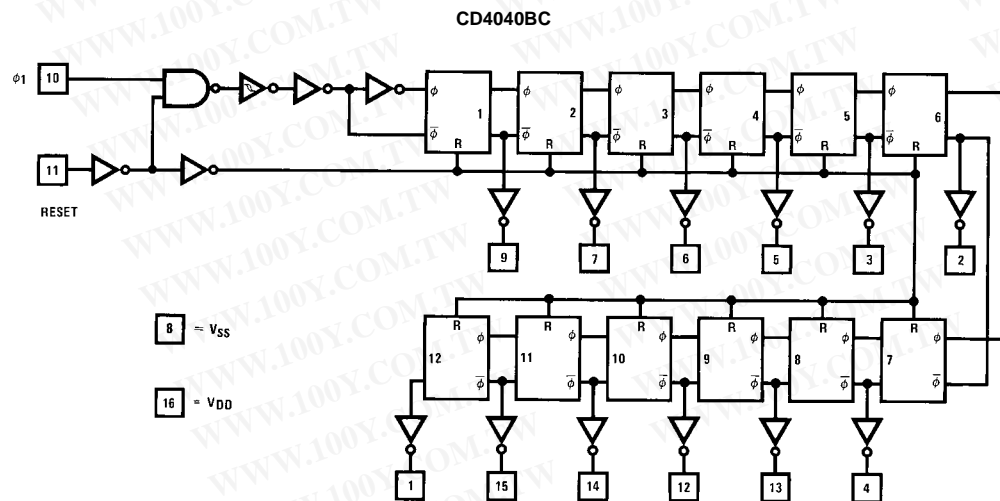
CD4040BC

$\phi 1$ 10

11

RESET

$\phi$ 1 $\overline{\phi}$ R

$\phi$ 2 $\overline{\phi}$ R

$\phi$ 3 $\overline{\phi}$ R

$\phi$ 4 $\overline{\phi}$ R

$\phi$ 5 $\overline{\phi}$ R

$\phi$ 6 $\overline{\phi}$ R

9 7 6 5 3 2

8 = $V_{SS}$

16 = $V_{DD}$

R 12 $\phi$ $\overline{\phi}$

R 11 $\phi$ $\overline{\phi}$

R 10 $\phi$ $\overline{\phi}$

R 9 $\phi$ $\overline{\phi}$

R 8 $\phi$ $\overline{\phi}$

R 7 $\phi$ $\overline{\phi}$

1 15 14 12 13 4

WWW.100Y.COM.TW